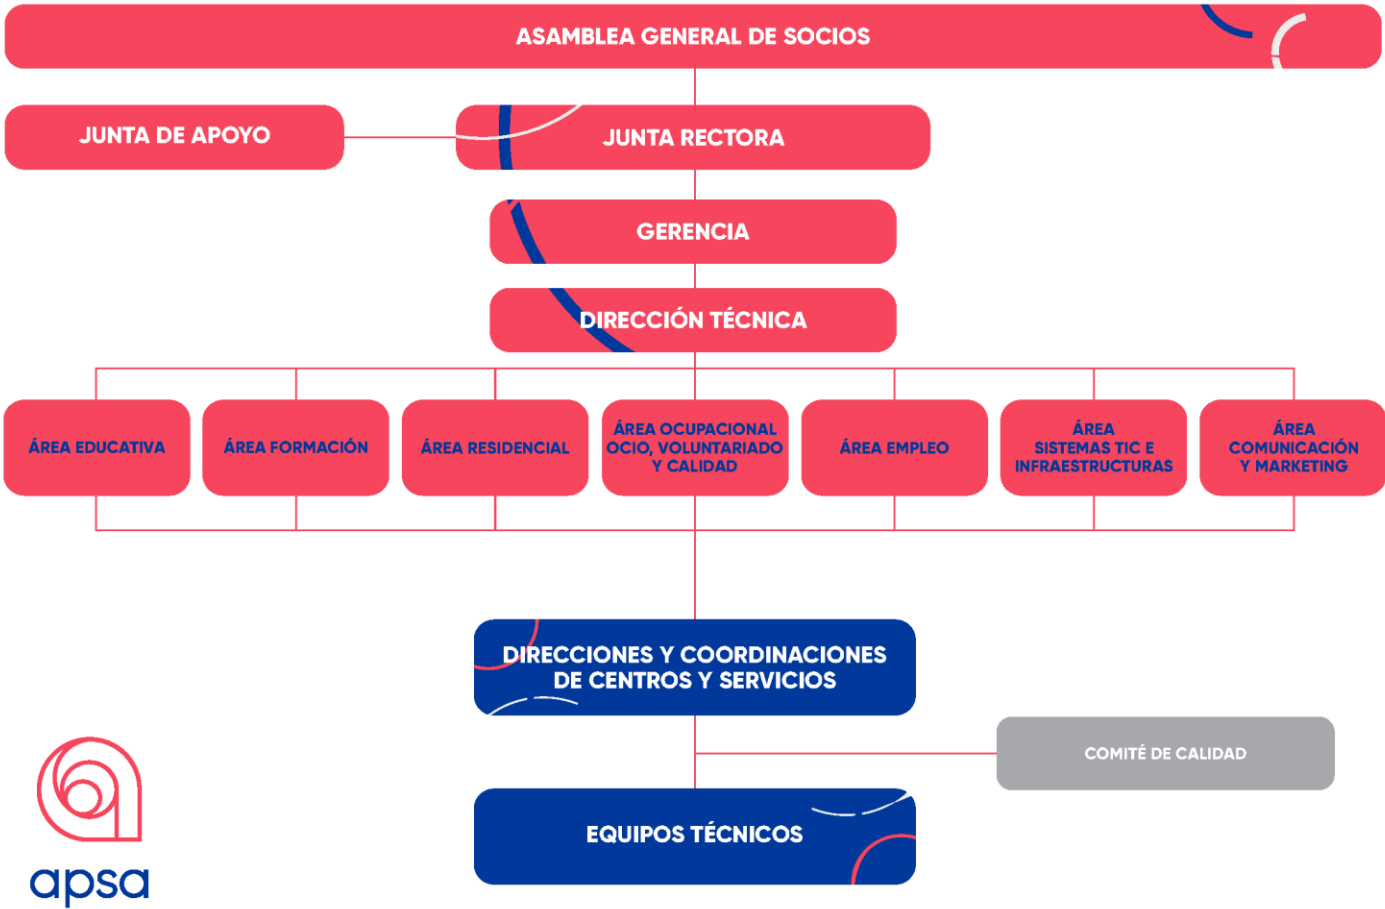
ASAMBLEA GENERAL DE SOCIOS

JUNTA DE APOYO

JUNTA RECTORA

GERENCIA

DIRECCIÓN TÉCNICA

ÁREA EDUCATIVA

ÁREA FORMACIÓN

ÁREA RESIDENCIAL

ÁREA OCUPACIONAL OCIO, VOLUNTARIADO Y CALIDAD

ÁREA EMPLEO

ÁREA SISTEMAS TIC E INFRAESTRUCTURAS

ÁREA COMUNICACIÓN Y MARKETING

DIRECCIONES Y COORDINACIONES DE CENTROS Y SERVICIOS

COMITÉ DE CALIDAD

EQUIPOS TÉCNICOS

apsa